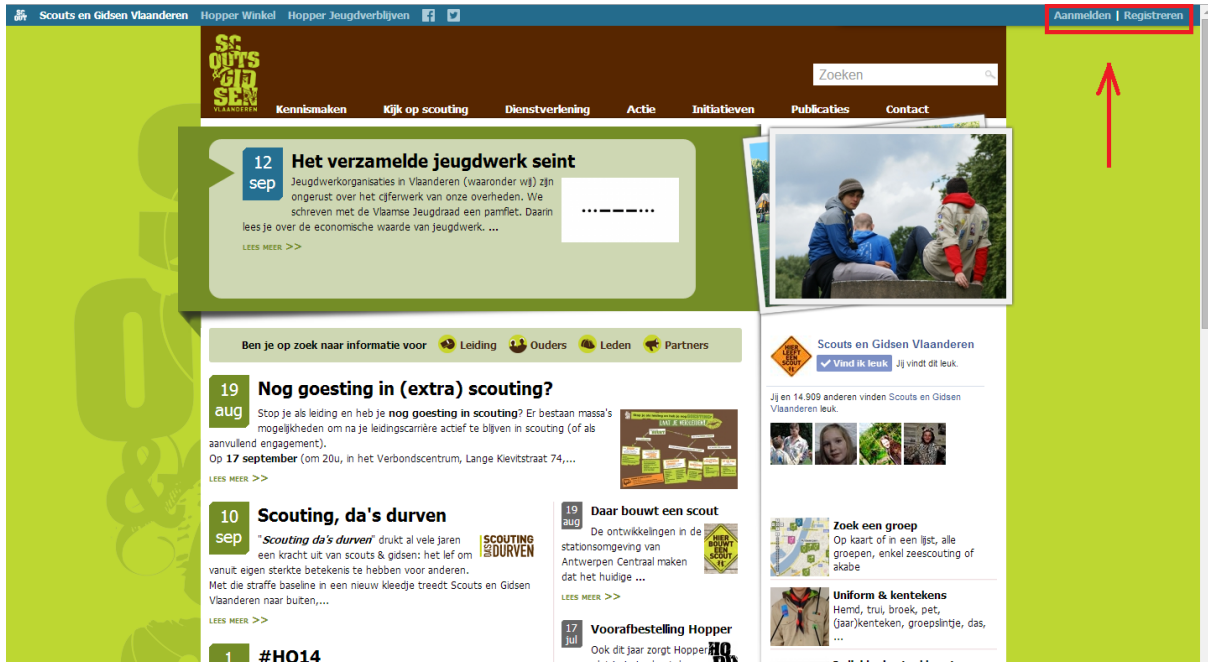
Scouts en Gidsen Vlaanderen Hopper Winkel Hopper Jeugdverblijven

Aanmelden | Registreren

SCOUTS & GIDSEN VLAANDEREN

Zoeken

Kennismaken Kijk op scouting Dienstverlening Actie Initiatieven Publicaties Contact

12 sep

Het verzamelde jeugdwerk seint

Jeugdwerkorganisaties in Vlaanderen (waaronder wij) zijn ongerust over het cijferwerk van onze overheden. We schreven met de Vlaamse Jeugdraad een pamflet. Daarin lees je over de economische waarde van jeugdwerk. ...

LEES MEER >>

Ben je op zoek naar informatie voor Leiding Ouders Leden Partners

19 aug

Nog goesting in (extra) scouting?

Stop je als leiding en heb je nog goesting in scouting? Er bestaan massa's mogelijkheden om na je leidingscarrière actief te blijven in scouting (of als aanvullend engagement).
Op 17 september (om 20u, in het Verbondscentrum, Lange Kievitstraat 74,...

LEES MEER >>

10 sep

Scouting, da's durven

"Scouting da's durven" drukt al vele jaren een kracht uit van scouts & gidsen: het lef om vanuit eigen sterkte betekenis te hebben voor anderen.
Met die straffe baseline in een nieuw kleedje treedt Scouts en Gidsen Vlaanderen naar buiten,...

SCOUTING DA'S DURVEN

LEES MEER >>

19 aug

Daar bouwt een scout

De ontwikkelingen in de stationsomgeving van Antwerpen Centraal maken dat het huidige ...

HIER BOUWT EEN SCOUT

LEES MEER >>

17 jul

Voorafbestelling Hopper

Ook dit jaar zorgt Hopper

1

#HO14

Scouts en Gidsen Vlaanderen

Vind ik leuk Jij vindt dit leuk.

Jij en 14.909 anderen vinden Scouts en Gidsen Vlaanderen leuk.

Zoek een groep
Op kaart of in een lijst, alle groepen, enkel zeescouting of akabe

Uniform & kentekens
Hemd, trui, broek, pet, (jaar)kenteken, groepslintje, das, ...